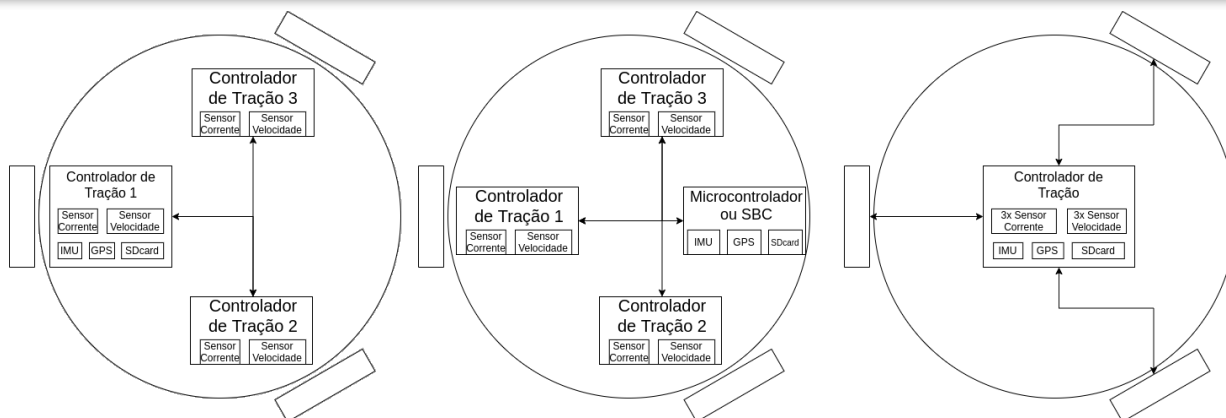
Controlador de Tração 3
Sensor Corrente
Sensor Velocidade

Controlador de Tração 1
Sensor Corrente
Sensor Velocidade
IMU
GPS
SDcard

Controlador de Tração 2
Sensor Corrente
Sensor Velocidade

Controlador de Tração 3
Sensor Corrente
Sensor Velocidade

Controlador de Tração 1
Sensor Corrente
Sensor Velocidade

Microcontrolador ou SBC
IMU
GPS
SDcard

Controlador de Tração 2
Sensor Corrente
Sensor Velocidade

Controlador de Tração
3x Sensor Corrente
3x Sensor Velocidade
IMU
GPS
SDcard